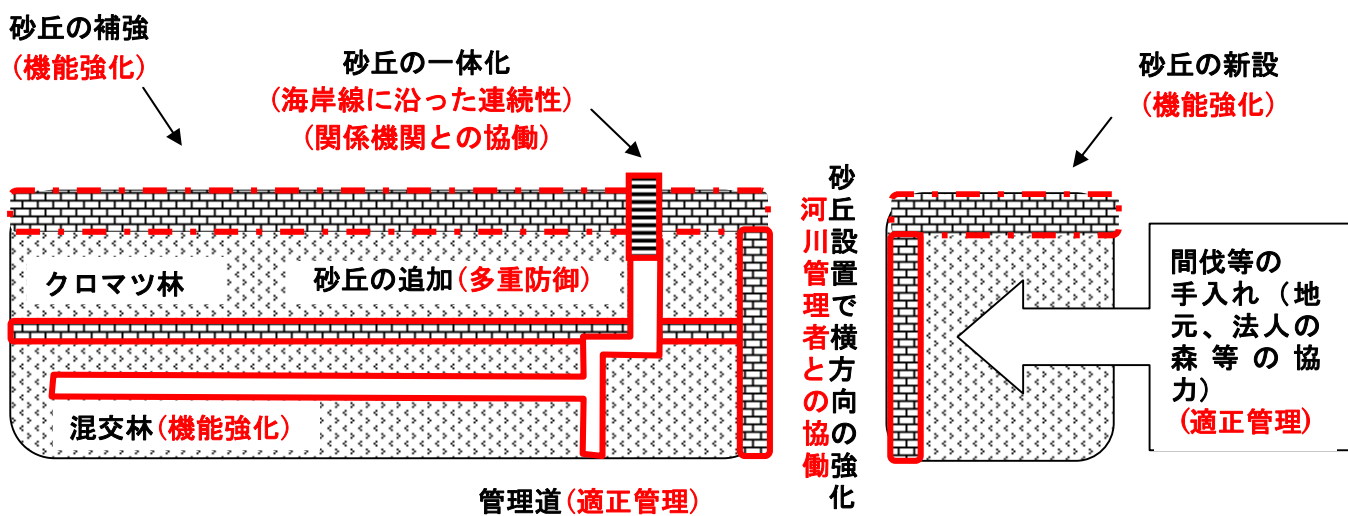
砂丘の補強
（機能強化）

砂丘の一体化
（海岸線に沿った連続性）
（関係機関との協働）

砂丘の新設
（機能強化）

クロマツ林

砂丘の追加（多重防御）

砂丘設置で横方向の強化

河川管理者との協働

間伐等の手入れ（地元、法人の森等の協力）
（適正管理）

混交林（機能強化）

管理道（適正管理）